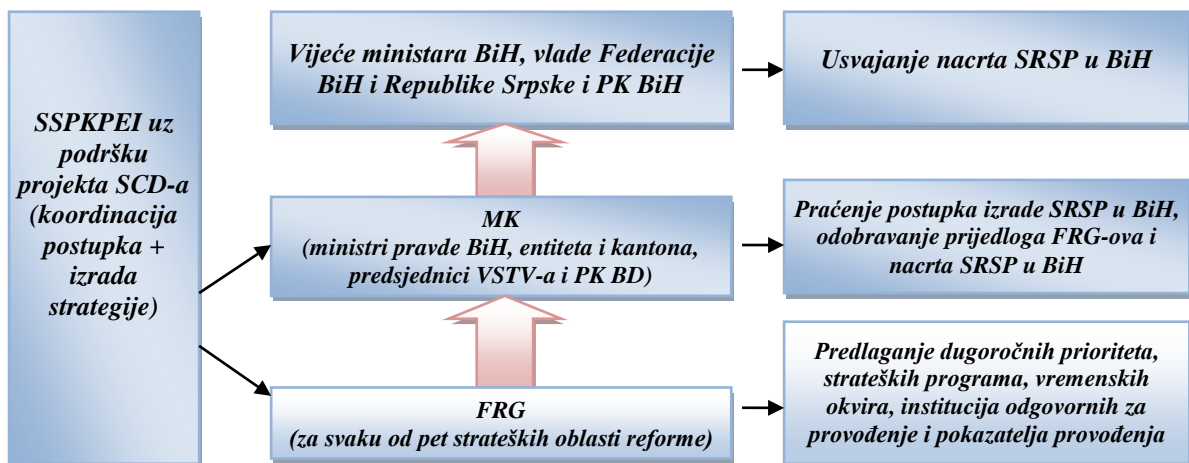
SSPKPEI uz podršku projekta SCD-a (koordinacija postupka + izrada strategije)

Vijeće ministara BiH, vlade Federacije BiH i Republike Srpske i PK BiH

Usvajanje nacrta SRSP u BiH

MK
(ministri pravde BiH, entiteta i kantona, predsjednici VSTV-a i PK BD)

Praćenje postupka izrade SRSP u BiH, odobravanje prijedloga FRG-ova i nacrta SRSP u BiH

FRG
(za svaku od pet strateških oblasti reforme)

Predlaganje dugoročnih prioriteta, strateških programa, vremenskih okvira, institucija odgovornih za provođenje i pokazatelja provođenja